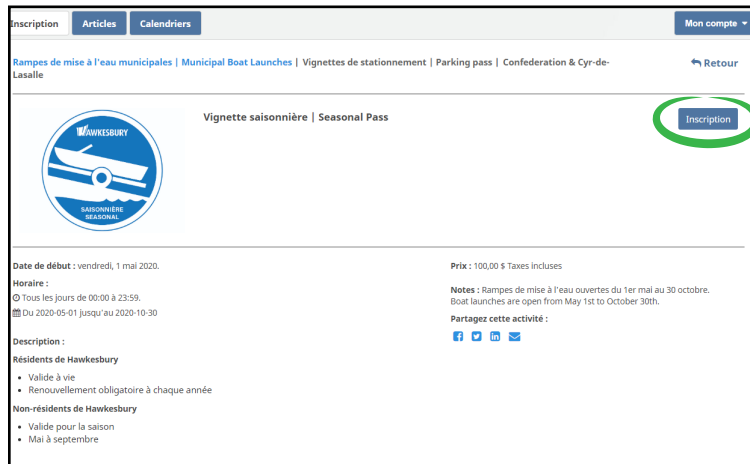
Inscription Articles Calendriers

Mon compte

Rampes de mise à l'eau municipales | Municipal Boat Launches | Vignettes de stationnement | Parking pass | Confederation & Cyr-de-Lasalle

Retour

HAWKESBURY

SAISONNIÈRE SEASONAL

Vignette saisonnière | Seasonal Pass

Inscription

Date de début : vendredi, 1 mai 2020.

Horaire :

Tous les jours de 00:00 à 23:59.

Du 2020-05-01 jusqu'au 2020-10-30

Description :

Résidents de Hawkesbury

- Valide à vie
- Renouvellement obligatoire à chaque année

Non-résidents de Hawkesbury

- Valide pour la saison
- Mai à septembre

Prix : 100,00 $ Taxes incluses

Notes : Rampes de mise à l'eau ouvertes du 1er mai au 30 octobre. Boat launches are open from May 1st to October 30th.

Partagez cette activité :